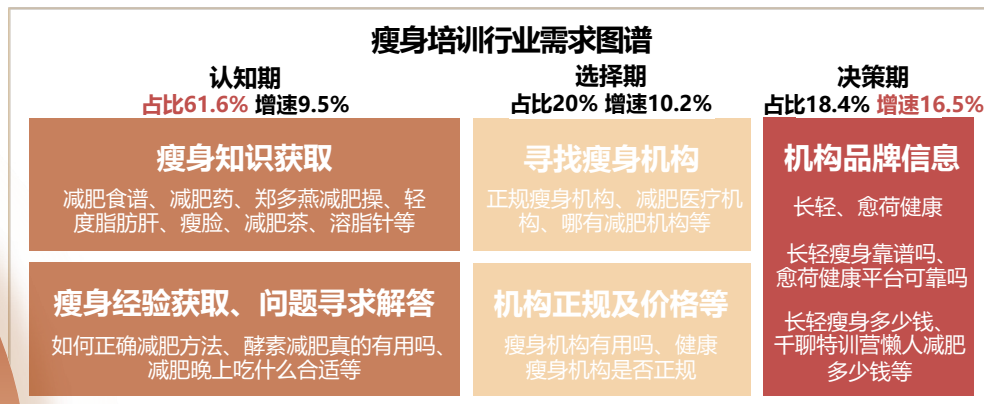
瘦身培训行业需求图谱

认知期
占比61.6% 增速9.5%

选择期
占比20% 增速10.2%

决策期
占比18.4% 增速16.5%

瘦身知识获取
减肥食谱、减肥药、郑多燕减肥操、轻度脂肪肝、瘦脸、减肥茶、溶脂针等

瘦身经验获取、问题寻求解答
如何正确减肥方法、酵素减肥真的有用吗、减肥晚上吃什么合适等

寻找瘦身机构
正规瘦身机构、减肥医疗机构、哪有减肥机构等

机构正规及价格等
瘦身机构有用吗、健康瘦身机构是否正规

机构品牌信息
长轻、愈荷健康

长轻瘦身靠谱吗、愈荷健康平台可靠吗

长轻瘦身多少钱、千聊特训营懒人减肥多少钱等